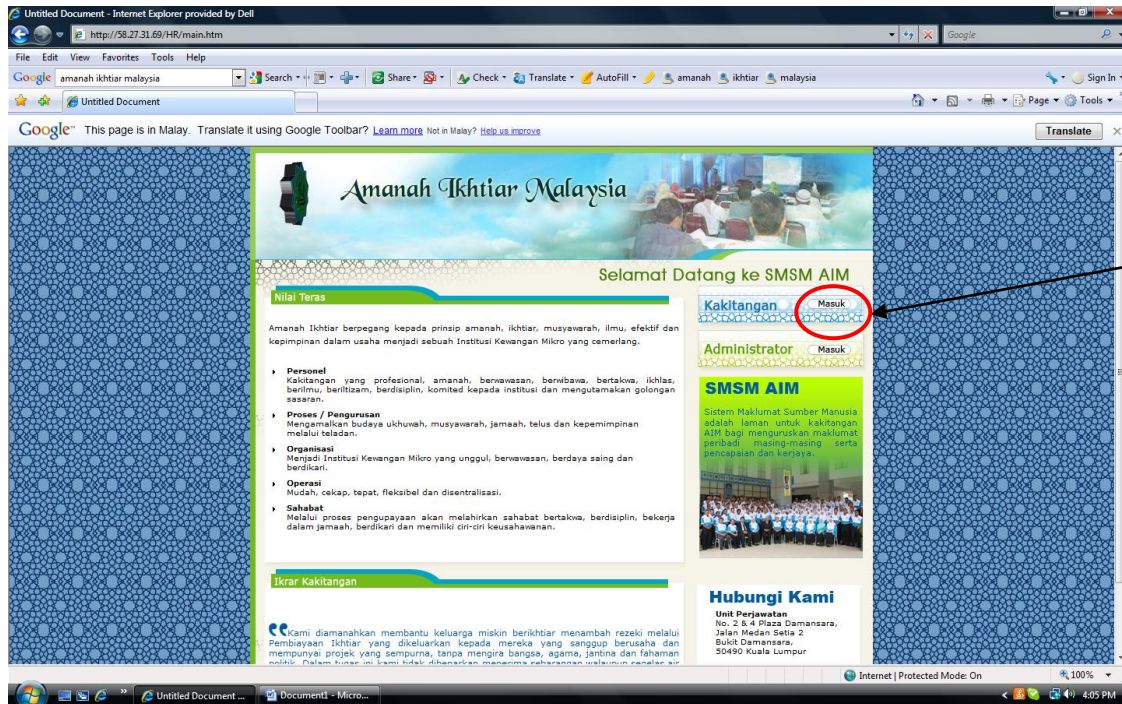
Untitled Document - Internet Explorer provided by Dell

http://58.27.31.69/HR/main.htm

Google

File Edit View Favorites Tools Help

Google amanah ikhtiar malaysia

Search · Share · Check · Translate · AutoFill · amanah ikhtiar malaysia

Sign In

Untitled Document

Page · Tools ·

Google™ This page is in Malay. Translate it using Google Toolbar? Learn more Not in Malay? Help us improve

Translate

Amanah Ikhtiar Malaysia

Selamat Datang ke SMSM AIM

Nilai Teras

Amanah Ikhtiar berpegang kepada prinsip amanah, ikhtiar, musyawarah, ilmu, efektif dan kepimpinan dalam usaha menjadi sebuah Institusi Kewangan Mikro yang cemerlang.

Personel
Kakitangan yang profesional, amanah, berwawasan, berwibawa, bertakwa, ikhlas, berilmu, beriltizam, berdisiplin, komited kepada institusi dan mengutamakan golongan sasaran.

Proses / Pengurusan
Mengamalkan budaya ukhuwah, musyawarah, jamaah, telus dan kepimpinan melalui teladan.

Organisasi
Menjadi Institusi Kewangan Mikro yang unggul, berwawasan, berdaya saing dan berdikari.

Operasi
Mudah, cekap, tepat, fleksibel dan disentralisasi.

Sahabat
Melalui proses pengupayaan akan melahirkan sahabat bertakwa, berdisiplin, bekerja dalam jamaah, berdikari dan memiliki ciri-ciri keusahawanan.

Kakitangan Masuk

Administrator Masuk

SMSM AIM

Sistem Maklumat Sumber Manusia adalah laman untuk kakitangan AIM bagi menguruskan maklumat peribadi masing-masing serta pencapaian dan kerjaya.

Ikrar Kakitangan

Kami diamanahkan membantu keluarga miskin berikhtiar menambah rezeki melalui Pembiayaan Ikhtiar yang dikeluarkan kepada mereka yang sanggup berusaha dan mempunyai projek yang sempurna, tanpa mengira bangsa, agama, jantina dan fahaman politik. Dalam tugas ini kami tidak dibenarkan menerima sebarangan walaupun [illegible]

Hubungi Kami

Unit Perjawatan
No. 2 & 4 Plaza Damansara,
Jalan Medan Setia 2
Bukit Damansara,
50490 Kuala Lumpur

Internet | Protected Mode: On

100%

Untitled Document ...

Document1 - Micro...

4:05 PM